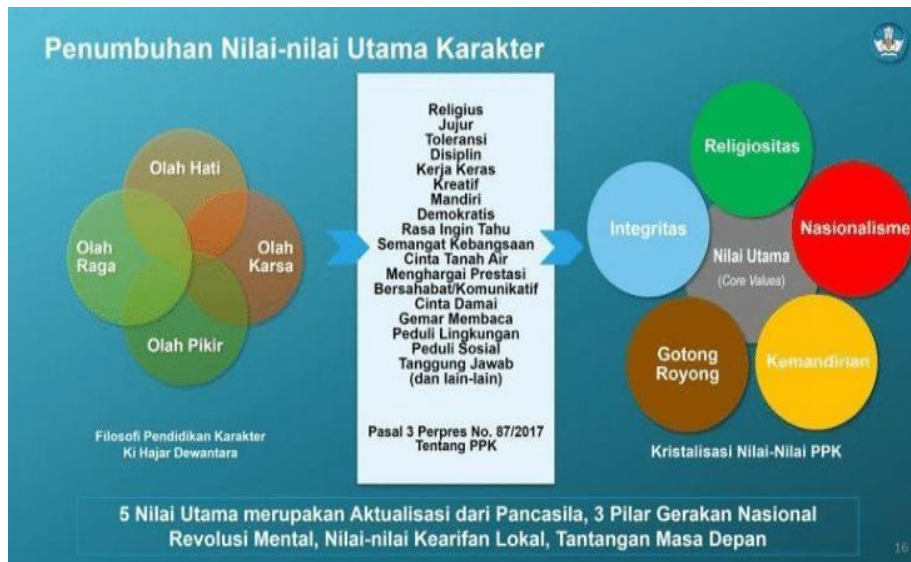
Penumbuhan Nilai-nilai Utama Karakter

Olah Hati
Olah Raga
Olah Karsa
Olah Pikir

Filosofi Pendidikan Karakter
Ki Hajar Dewantara

Religius
Jujur
Toleransi
Disiplin
Kerja Keras
Kreatif
Mandiri
Demokratis
Rasa Ingin Tahu
Semangat Kebangsaan
Cinta Tanah Air
Menghargai Prestasi
Bersahabat/Komunikatif
Cinta Damai
Gemar Membaca
Peduli Lingkungan
Peduli Sosial
Tanggung Jawab
(dan lain-lain)

Pasal 3 Perpres No. 87/2017
Tentang PPK

Religiositas
Integritas
Nasionalisme
Nilai Utama
(Core Values)
Gotong Royong
Kemandirian

Kristalisasi Nilai-Nilai PPK

5 Nilai Utama merupakan Aktualisasi dari Pancasila, 3 Pilar Gerakan Nasional Revolusi Mental, Nilai-nilai Kearifan Lokal, Tantangan Masa Depan

16